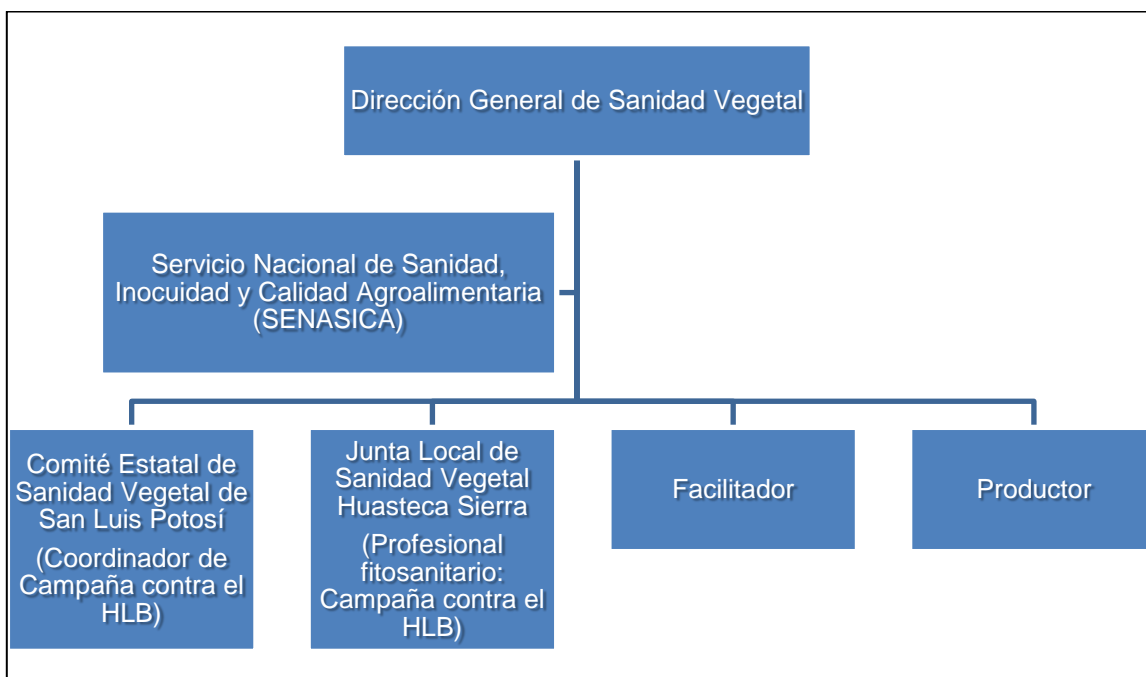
Dirección General de Sanidad Vegetal

Servicio Nacional de Sanidad, Inocuidad y Calidad Agroalimentaria (SENASICA)

Comité Estatal de Sanidad Vegetal de San Luis Potosí

(Coordinador de Campaña contra el HLB)

Junta Local de Sanidad Vegetal Huasteca Sierra

(Profesional fitosanitario: Campaña contra el HLB)

Facilitador

Productor